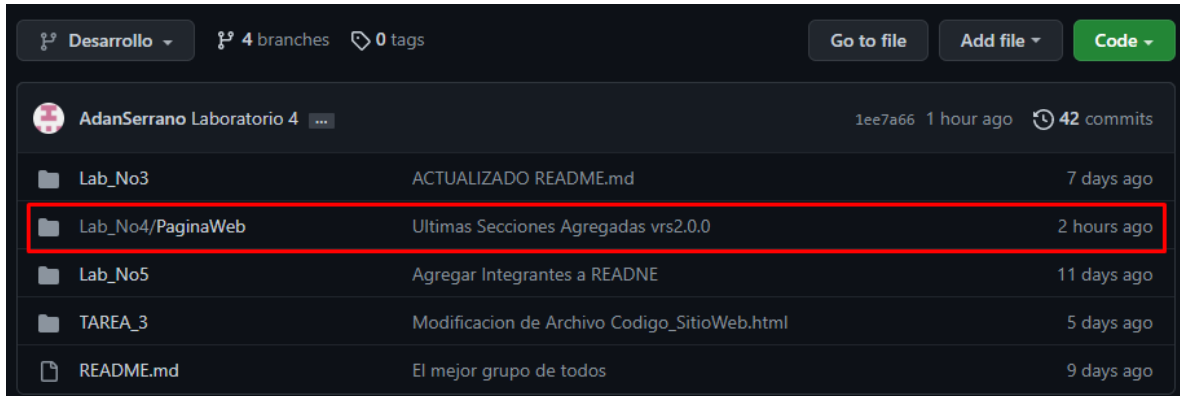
Desarrollo 4 branches 0 tags Go to file Add file Code

AdanSerrano Laboratorio 4 ... 1ee7a66 1 hour ago 42 commits

| | | |
|---|---|---|
| Lab_No3 | ACTUALIZADO README.md | 7 days ago |
| Lab_No4/PaginaWeb | Ultimas Secciones Agregadas vrs2.0.0 | 2 hours ago |
| Lab_No5 | Agregar Integrantes a READNE | 11 days ago |
| TAREA_3 | Modificacion de Archivo Codigo_SitioWeb.html | 5 days ago |
| README.md | El mejor grupo de todos | 9 days ago |